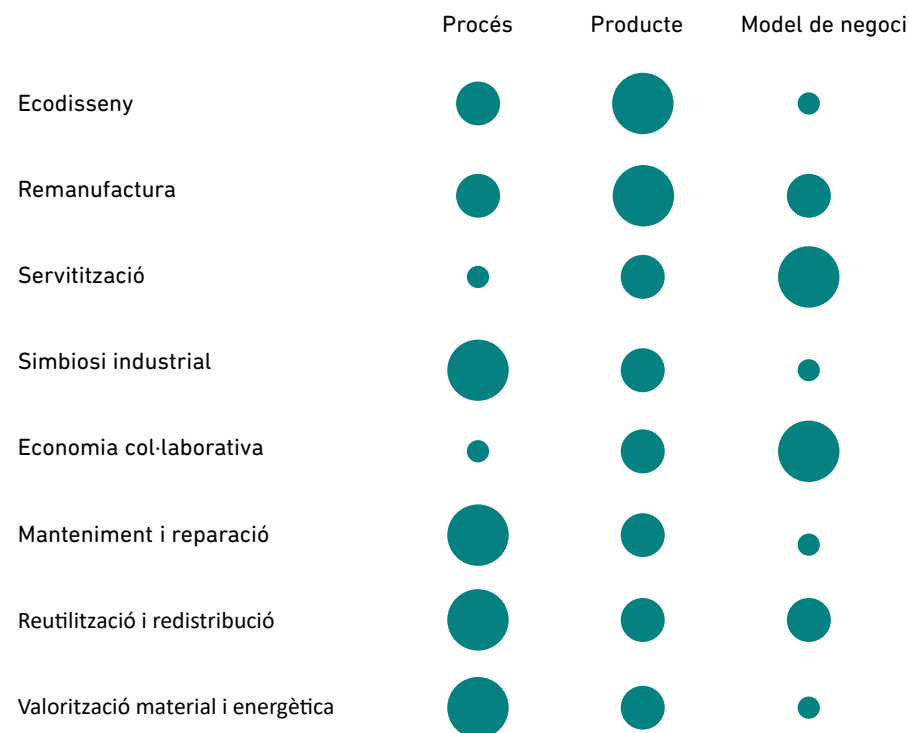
| | Procés | Producte | Model de negoci |
|---|---|---|---|
| Ecodisseny | | | |
| Remanufactura | | | |
| Servitització | | | |
| Simbiosi industrial | | | |
| Economia col·laborativa | | | |
| Manteniment i reparació | | | |
| Reutilització i redistribució | | | |
| Valorització material i energètica | | | |